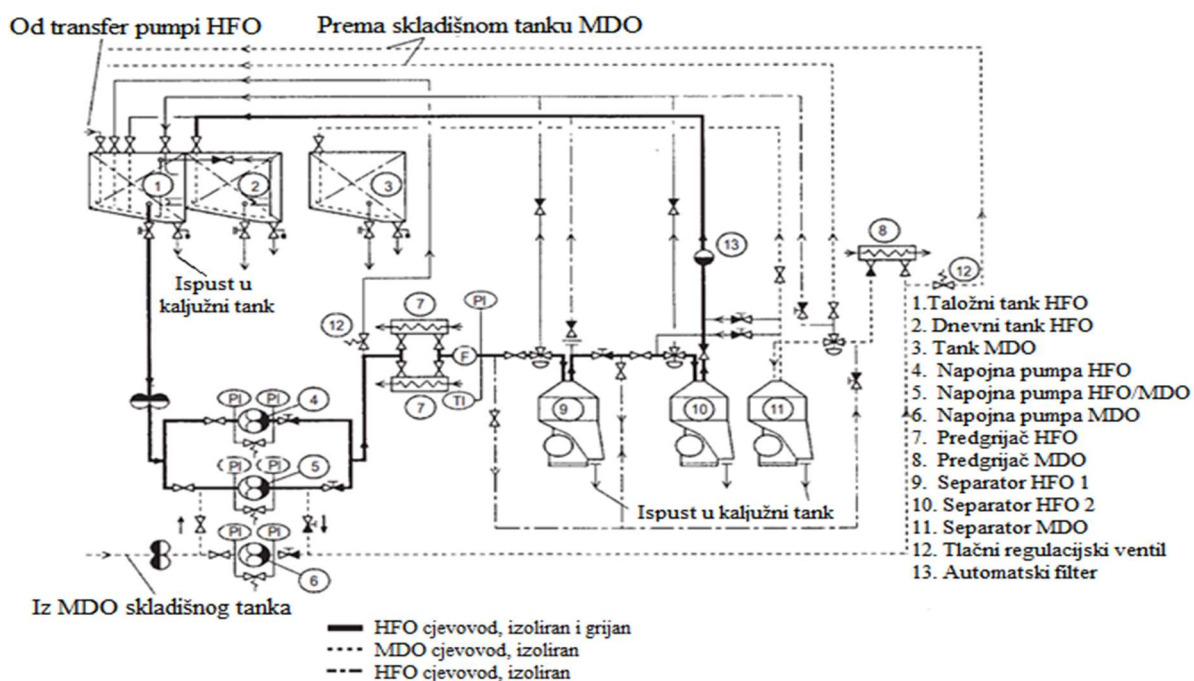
Od transfer pumpi HFO
Prema skladišnom tanku MDO

1
2
3
13
8
12
Ispust u kaljužni tank
7
PI
12
F
7
TI
PI
PI
4
PI
PI
5
PI
PI
6
9
10
11
Ispust u kaljužni tank
Iz MDO skladišnog tanka

1.Taložni tank HFO
2. Dnevni tank HFO
3. Tank MDO
4. Napojna pumpa HFO
5. Napojna pumpa HFO/MDO
6. Napojna pumpa MDO
7. Predgrijač HFO
8. Predgrijač MDO
9. Separator HFO 1
10. Separator HFO 2
11. Separator MDO
12. Tlačni regulacijski ventil
13. Automatski filter

HFO cjevovod, izoliran i grijan
MDO cjevovod, izoliran
HFO cjevovod, izoliran